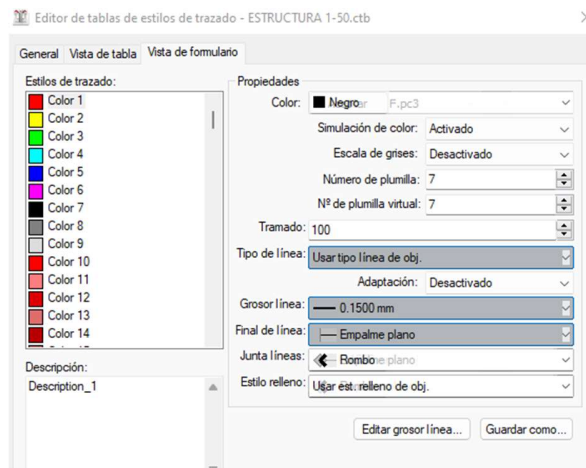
Editor de tablas de estilos de trazado - ESTRUCTURA 1-50.ctb

General | Vista de tabla | Vista de formulario

Estilos de trazado:
Color 1
Color 2
Color 3
Color 4
Color 5
Color 6
Color 7
Color 8
Color 9
Color 10
Color 11
Color 12
Color 13
Color 14

Descripción:
Description_1

Propiedades
Color: Negro
Simulación de color: Activado
Escala de grises: Desactivado
Número de plumilla: 7
Nº de plumilla virtual: 7
Tramado: 100
Tipo de línea: Usar tipo línea de obj.
Adaptación: Desactivado
Grosor línea: 0.1500 mm
Final de línea: Empalme plano
Junta líneas: Rombo
Estilo relleno: Usar est. relleno de obj.

Editar grosor línea... | Guardar como...